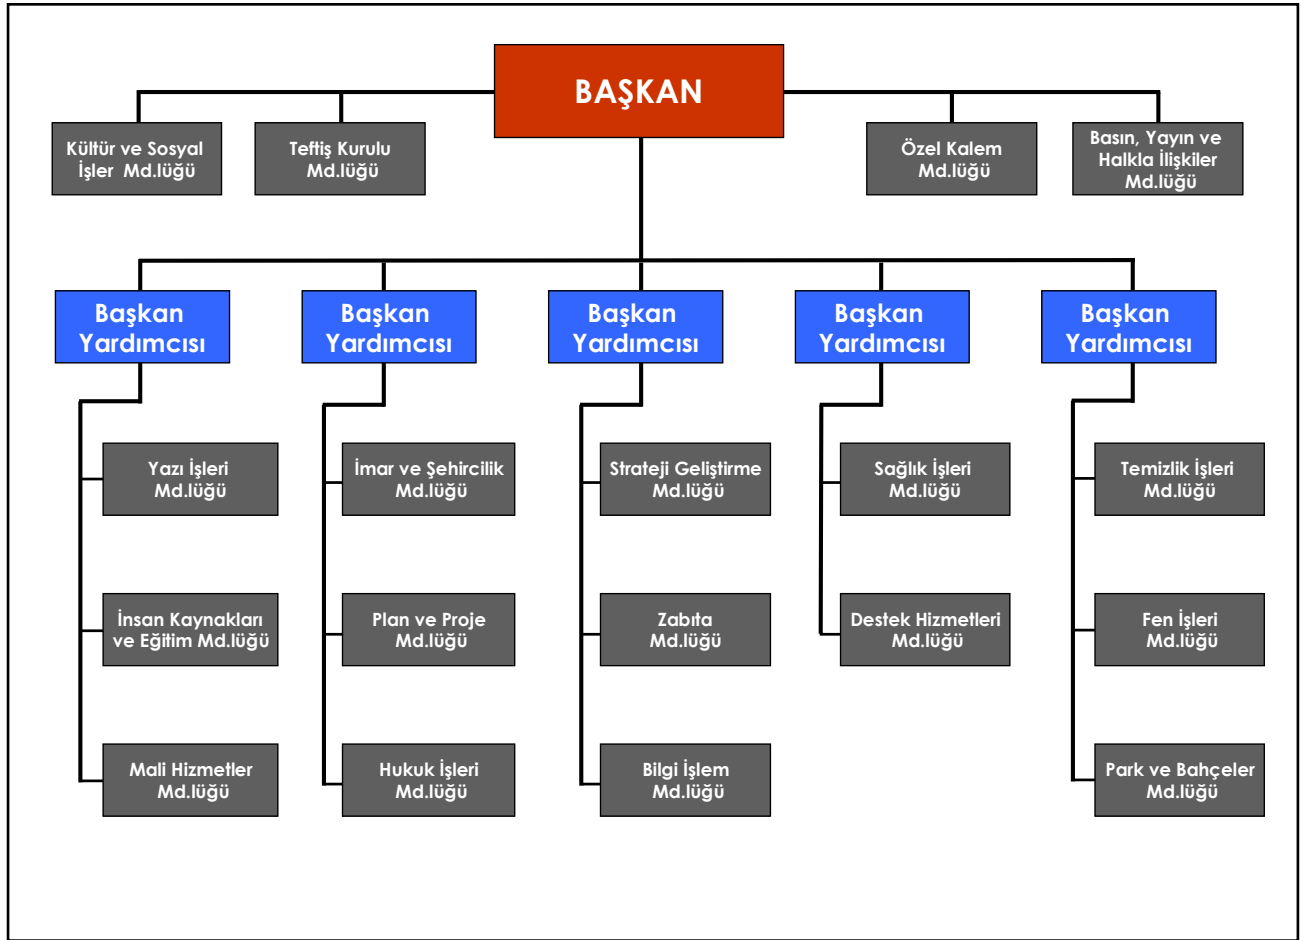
BAŞKAN

Kültür ve Sosyal İşler Md.lüğü

Teftiş Kurulu Md.lüğü

Özel Kalem Md.lüğü

Basın, Yayın ve Halkla İlişkiler Md.lüğü

Başkan Yardımcısı

Yazı İşleri Md.lüğü

İnsan Kaynakları ve Eğitim Md.lüğü

Mali Hizmetler Md.lüğü

Başkan Yardımcısı

İmar ve Şehircilik Md.lüğü

Plan ve Proje Md.lüğü

Hukuk İşleri Md.lüğü

Başkan Yardımcısı

Strateji Geliştirme Md.lüğü

Zabıta Md.lüğü

Bilgi İşlem Md.lüğü

Başkan Yardımcısı

Sağlık İşleri Md.lüğü

Destek Hizmetleri Md.lüğü

Başkan Yardımcısı

Temizlik İşleri Md.lüğü

Fen İşleri Md.lüğü

Park ve Bahçeler Md.lüğü